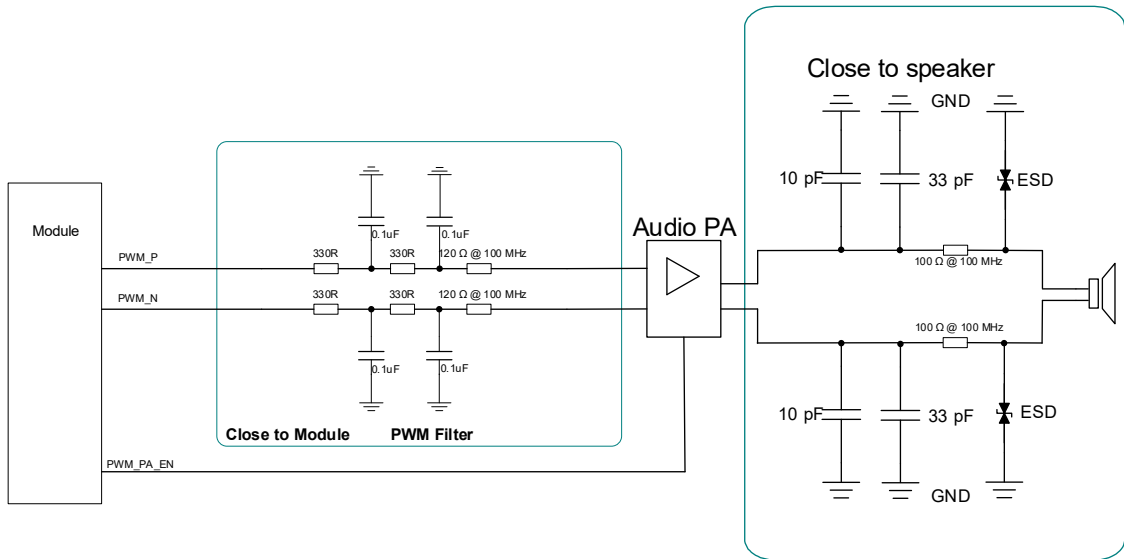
Close to speaker

GND

10 pF

33 pF

ESD

Module

0.1uF

0.1uF

Audio PA

PWM_P

330R

330R

120 Ω @ 100 MHz

100 Ω @ 100 MHz

PWM_N

330R

330R

120 Ω @ 100 MHz

100 Ω @ 100 MHz

0.1uF

0.1uF

10 pF

33 pF

ESD

Close to Module

PWM Filter

PWM_PA_EN

GND